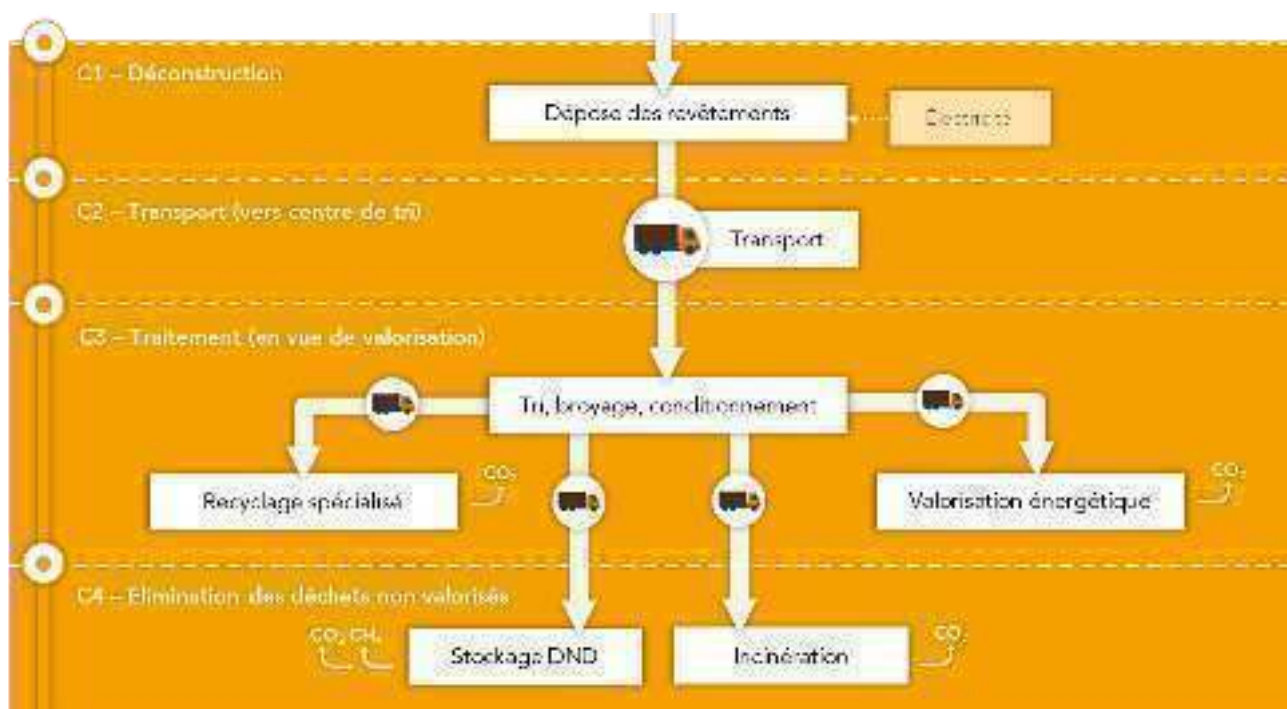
C1 – Déconstruction

Dépose des revêtements

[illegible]

C2 – Transport (vers centre de tri)

Transport

C3 – Traitement (en vue de valorisation)

Tri, broyage, conditionnement

Recyclage spécialisé

$CO_2$

Valorisation énergétique

$CO_2$

C4 – Elimination des déchets non valorisés

$CO_2$ $CH_4$

Stockage DND

Incinération

$CO_2$